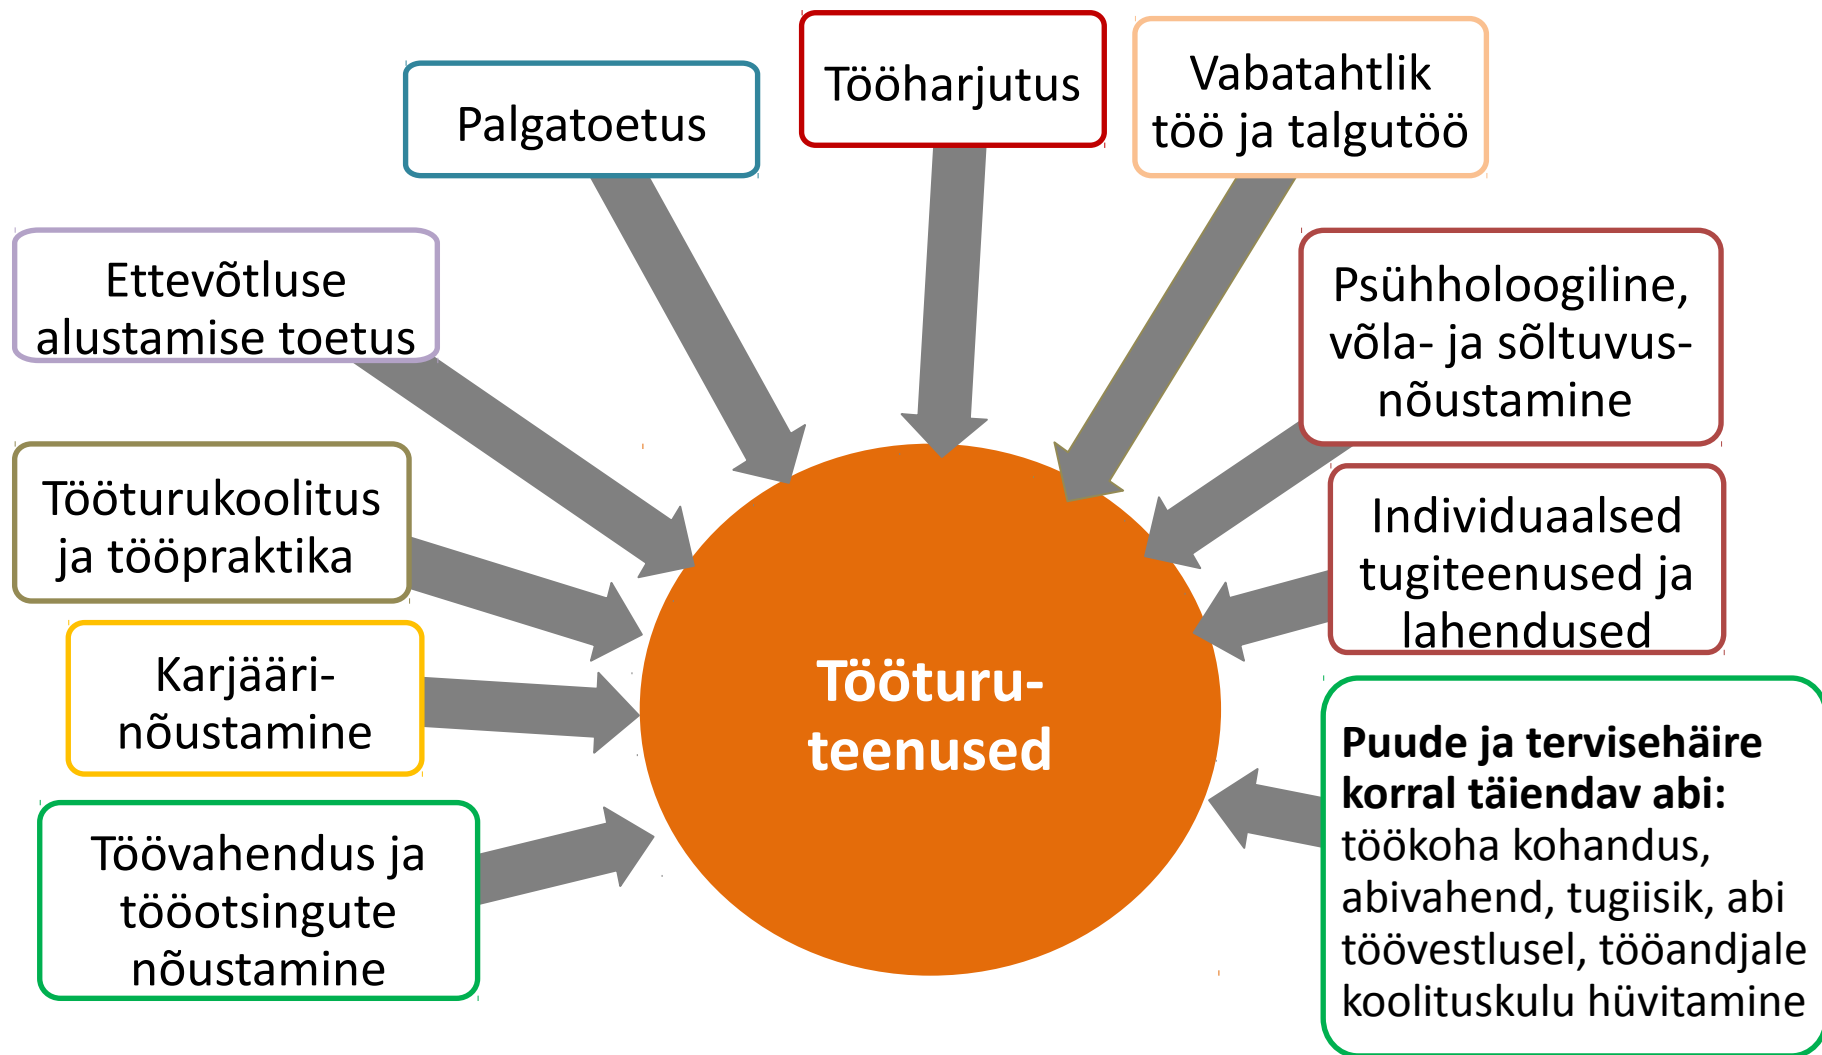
Palgatoetus

Tööharjutus

Vabatahtlik töö ja talgutöö

Ettevõtluse alustamise toetus

Psühholoogiline, võla- ja sõltuvusnõustamine

Tööturukoolitus ja tööpraktika

Individuaalsed tugiteenused ja lahendused

Karjäärinõustamine

Tööturuteenused

Töövahendus ja tööotsingute nõustamine

**Puude ja tervisehäire korral täiendav abi:** töökoha kohandus, abivahend, tugiisik, abi töövestlusel, tööandjale koolituskulu hüvitamine